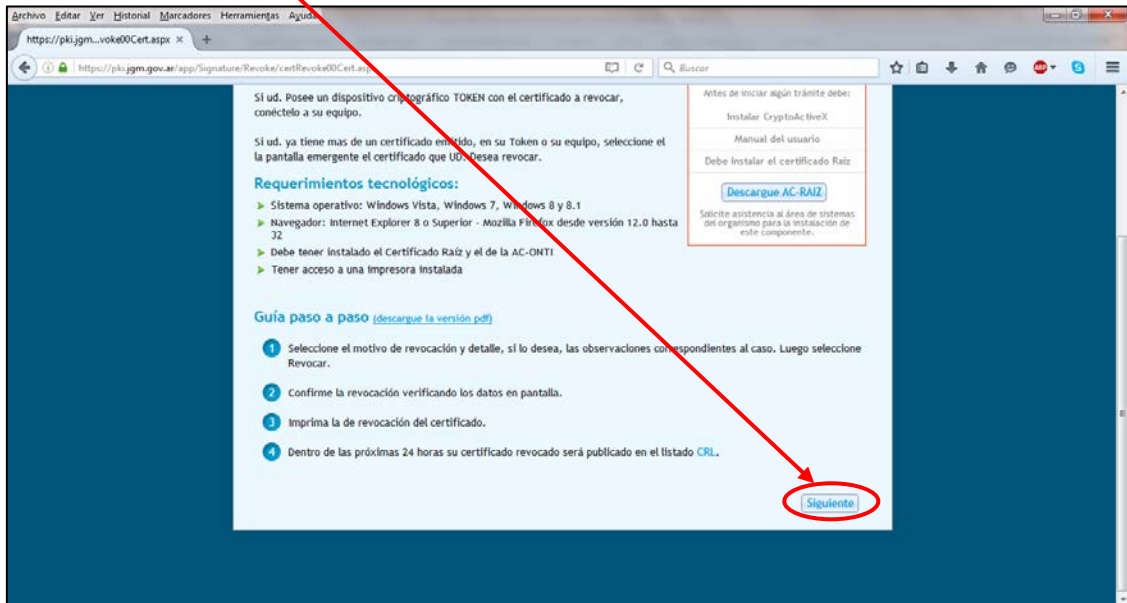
Archivo Editar Ver Historial Marcadores Herramientas Ayuda

https://pki.jgm...voke00Cert.aspx ×

https://pki.jgm.gov.ar/app/Signature/Revoke/certRevoke00Cert.aspx

Buscar

Si ud. Posee un dispositivo criptográfico TOKEN con el certificado a revocar, conéctelo a su equipo.

Si ud. ya tiene mas de un certificado emitido, en su Token o su equipo, seleccione el la pantalla emergente el certificado que UD. Desea revocar.

Requerimientos tecnológicos:

Sistema operativo: Windows Vista, Windows 7, Windows 8 y 8.1

Navegador: Internet Explorer 8 o Superior - Mozilla Firefox desde versión 12.0 hasta 32

Debe tener instalado el Certificado Raíz y el de la AC-ONTI

Tener acceso a una impresora instalada

Antes de iniciar algún trámite debe:

Instalar CryptoActiveX

Manual del usuario

Debe instalar el certificado Raíz

Descargue AC-RAIZ

Solicite asistencia al área de sistemas del organismo para la instalación de este componente.

Guía paso a paso (descargue la versión pdf)

1 Seleccione el motivo de revocación y detalle, si lo desea, las observaciones correspondientes al caso. Luego seleccione Revocar.

2 Confirme la revocación verificando los datos en pantalla.

3 Imprima la de revocación del certificado.

4 Dentro de las próximas 24 horas su certificado revocado será publicado en el listado CRL.

Siguiente